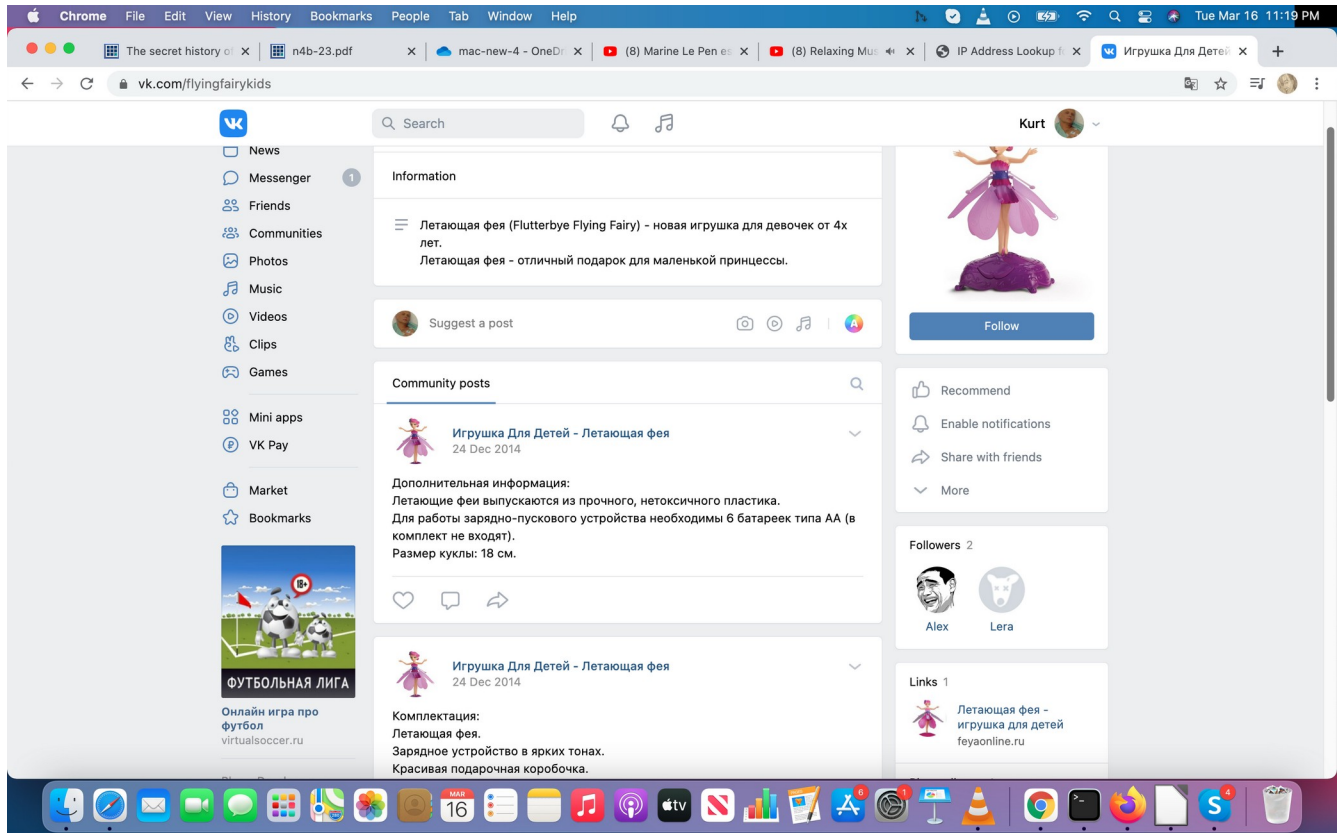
Chrome File Edit View History Bookmarks People Tab Window Help

Tue Mar 16 11:19 PM

The secret history of × | n4b-23.pdf × | mac-new-4 - OneDr × | (8) Marine Le Pen es × | (8) Relaxing Mu × | IP Address Lookup f × | Игрушка Для Детей ×

vk.com/flyingfairykids

Search

Kurt

News
Messenger 1
Friends
Communities
Photos
Music
Videos
Clips
Games

Mini apps
VK Pay

Market
Bookmarks

18+
ФУТБОЛЬНАЯ ЛИГА
Онлайн игра про футбол
virtualsoccer.ru

Information

Летающая фея (Flutterbye Flying Fairy) - новая игрушка для девочек от 4х лет.
Летающая фея - отличный подарок для маленькой принцессы.

Suggest a post

Community posts

Игрушка Для Детей - Летающая фея
24 Dec 2014

Дополнительная информация:
Летающие феи выпускаются из прочного, нетоксичного пластика.
Для работы зарядно-пускового устройства необходимы 6 батареек типа АА (в комплект не входят).
Размер куклы: 18 см.

Игрушка Для Детей - Летающая фея
24 Dec 2014

Комплектация:
Летающая фея.
Зарядное устройство в ярких тонах.
Красивая подарочная коробочка.

Follow

Recommend
Enable notifications
Share with friends
More

Followers 2
Alex
Lera

Links 1
Летающая фея - игрушка для детей
feyaonline.ru

MAR 16